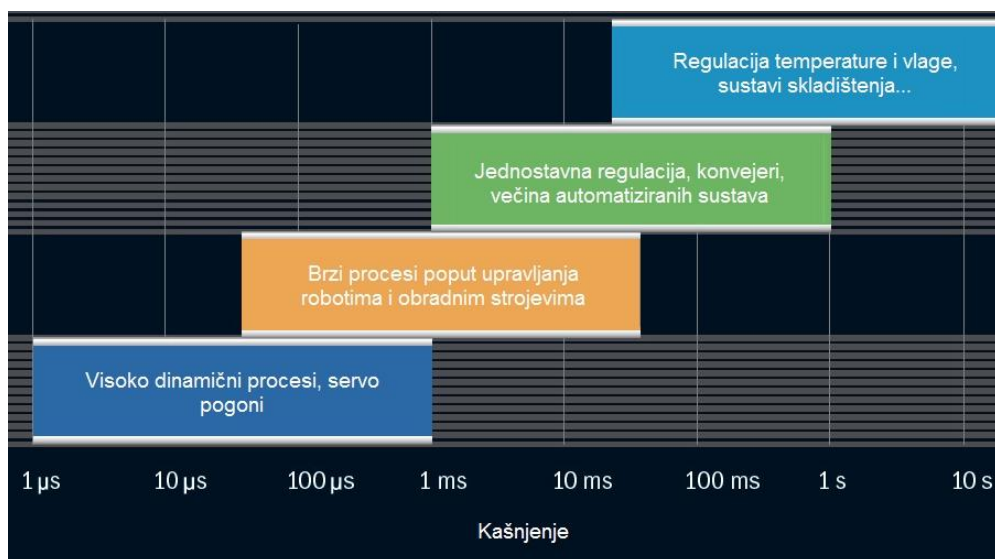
Regulacija temperature i vlage, sustavi skladištenja...

Jednostavna regulacija, konvejeri, večina automatiziranih sustava

Brzi procesi poput upravljanja robotima i obradnim strojevima

Visoko dinamični procesi, servo pogoni

1 µs
10 µs
100 µs
1 ms
10 ms
100 ms
1 s
10 s

Kašnjenje